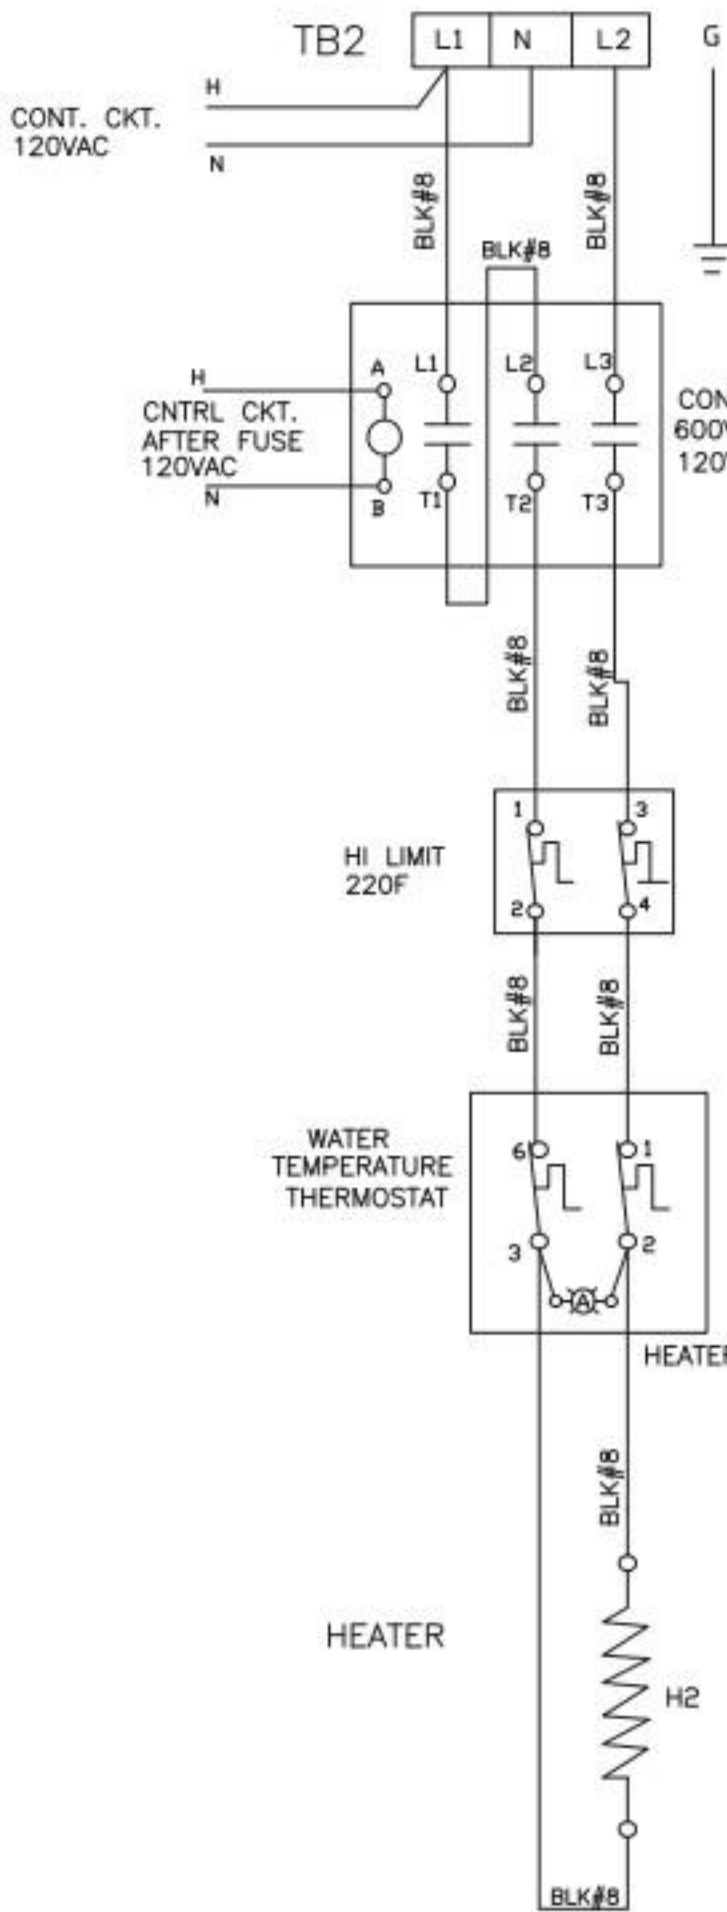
TB2

| L1 | N | L2 |
|---|---|---|

G

H

CONT. CKT. 120VAC

N

BLK#8

BLK#8

BLK#8

H

A

L1

L2

L3

CNTRL CKT. AFTER FUSE 120VAC

CON
600
120

N

B

T1

T2

T3

BLK#8

BLK#8

1

3

HI LIMIT 220F

2

4

BLK#8

BLK#8

WATER TEMPERATURE THERMOSTAT

6

1

3

2

A

HEATER

BLK#8

HEATER

H2

BLK#8